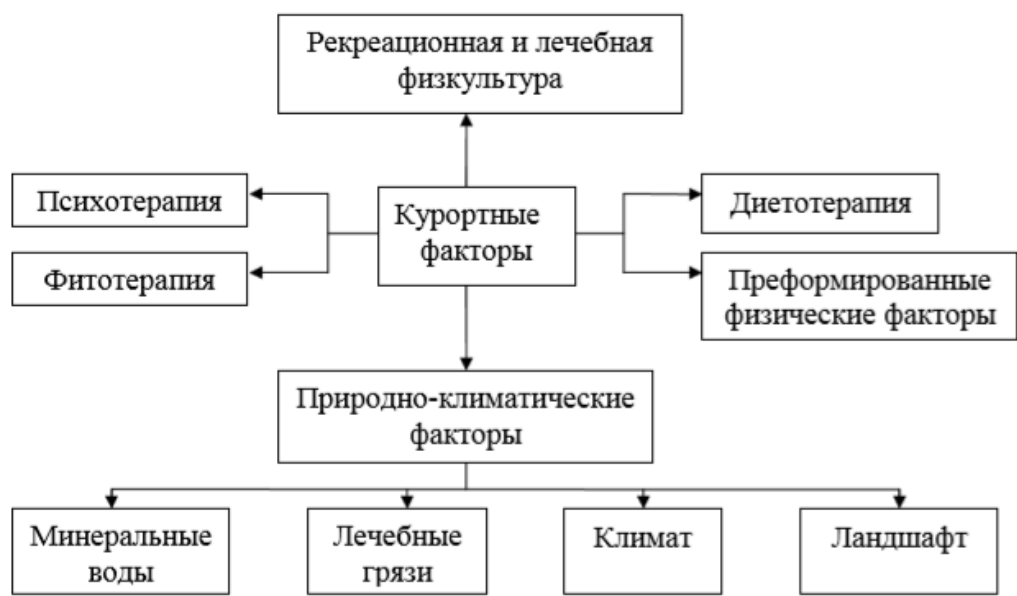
Рекреационная и лечебная физкультура

Психотерапия

Курортные факторы

Диетотерапия

Фитотерапия

Преформированные физические факторы

Природно-климатические факторы

Минеральные воды

Лечебные грязи

Климат

Ландшафт